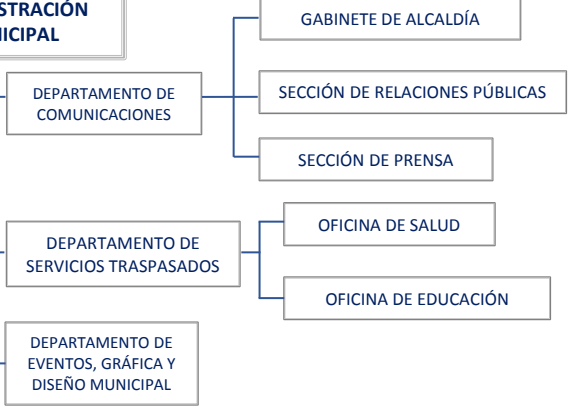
STRACIÓN
NICIPAL

DEPARTAMENTO DE COMUNICACIONES

GABINETE DE ALCALDÍA

SECCIÓN DE RELACIONES PÚBLICAS

SECCIÓN DE PRENSA

DEPARTAMENTO DE SERVICIOS TRASPASADOS

OFICINA DE SALUD

OFICINA DE EDUCACIÓN

DEPARTAMENTO DE EVENTOS, GRÁFICA Y DISEÑO MUNICIPAL